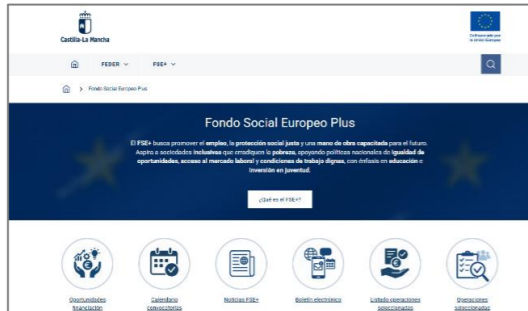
Castilla-La Mancha

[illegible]

FEDER FSE+

Fondo Social Europeo Plus

Fondo Social Europeo Plus

El FSE+ busca promover el empleo, la protección social justa y una mano de obra capacitada para el futuro. Aspira a sociedades inclusivas que erradiquen la pobreza, apoyando políticas nacionales de igualdad de oportunidades, acceso al mercado laboral y condiciones de trabajo dignas, con énfasis en educación e inversión en juventud.

¿Qué es el FSE+?

Oportunidades financiación

Calendario convocatorias

Noticias FSE+

Boletín electrónico

Listado operaciones seleccionadas

Operaciones seleccionadas